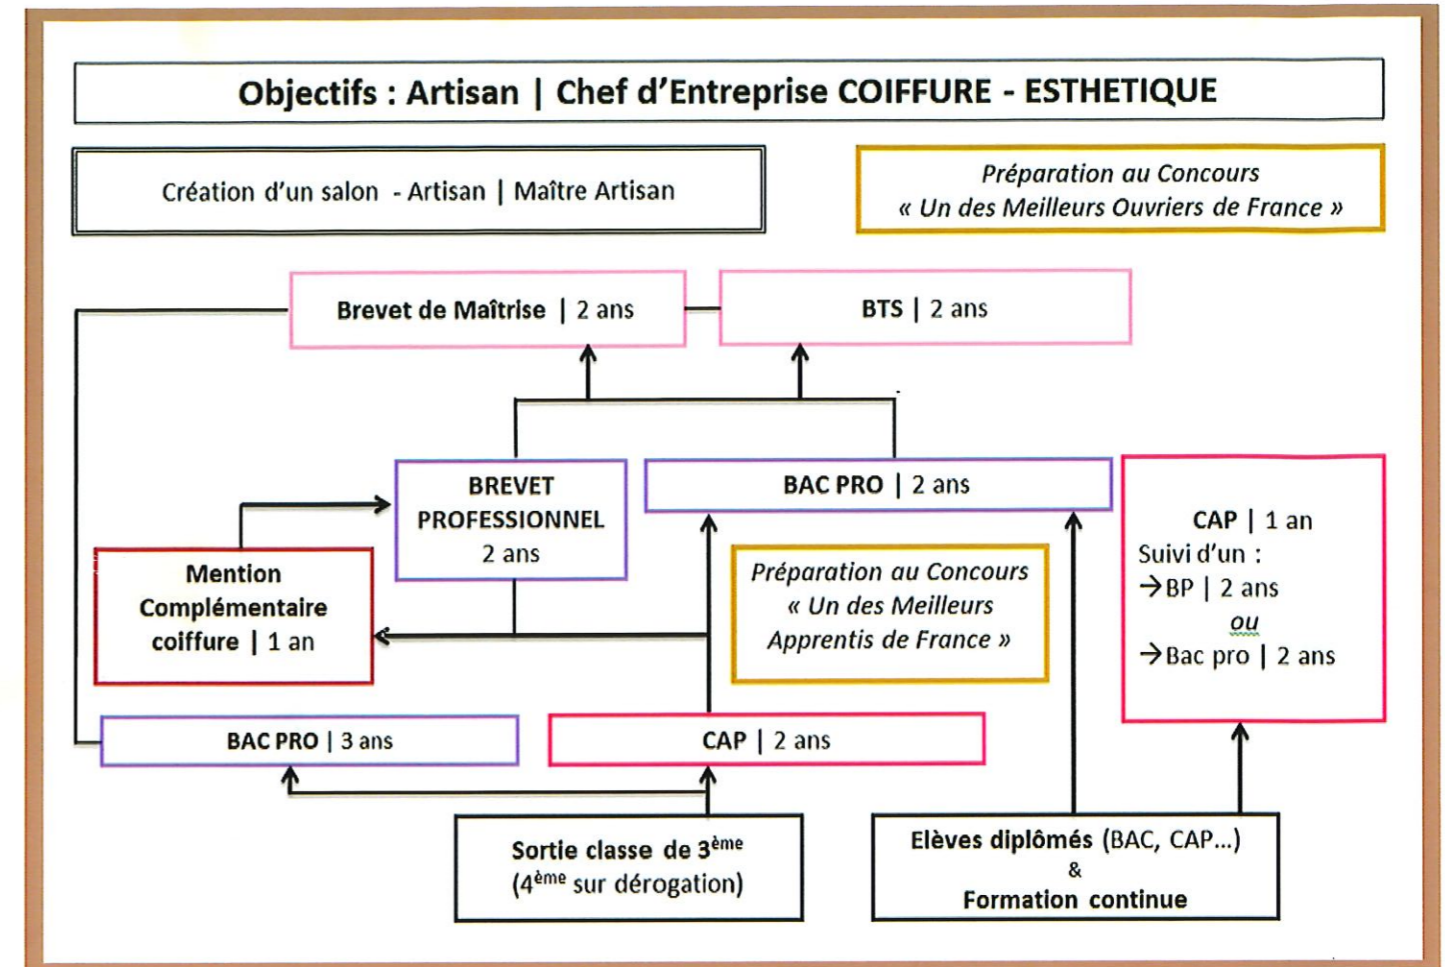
Objectifs : Artisan | Chef d'Entreprise COIFFURE - ESTHETIQUE

Création d'un salon - Artisan | Maître Artisan

Préparation au Concours « Un des Meilleurs Ouvriers de France »

Brevet de Maîtrise | 2 ans

BTS | 2 ans

BREVET PROFESSIONNEL 2 ans

BAC PRO | 2 ans

CAP | 1 an
Suivi d'un :
→BP | 2 ans
ou
→Bac pro | 2 ans

Mention Complémentaire coiffure | 1 an

Préparation au Concours « Un des Meilleurs Apprentis de France »

BAC PRO | 3 ans

CAP | 2 ans

Sortie classe de 3$^{ème}$ (4$^{ème}$ sur dérogation)

Elèves diplômés (BAC, CAP...) & Formation continue